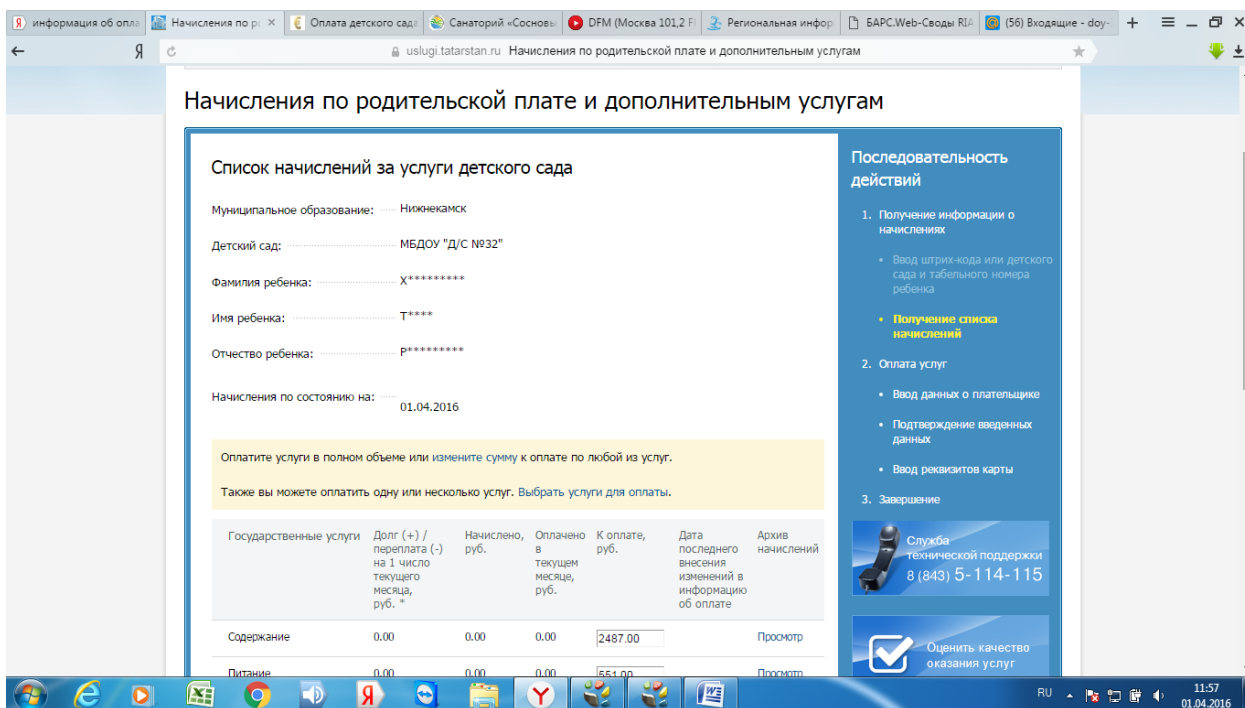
информация об опла | Начисления по р × | Оплата детского сада | Санаторий «Сосновы | DFM (Москва 101,2 Ф | Региональная инфор | БАРС.Web-Своды RIA | (56) Входящие - doy-

Я uslugi.tatarstan.ru Начисления по родительской плате и дополнительным услугам

Начисления по родительской плате и дополнительным услугам

Список начислений за услуги детского сада

Муниципальное образование: Нижнекамск

Детский сад: МБДОУ "Д/С №32"

Фамилия ребенка: Х*********

Имя ребенка: Т****

Отчество ребенка: Р*********

Начисления по состоянию на: 01.04.2016

Оплатите услуги в полном объеме или измените сумму к оплате по любой из услуг.

Также вы можете оплатить одну или несколько услуг. Выбрать услуги для оплаты.

| Государственные услуги | Долг (+) / переплата (-) на 1 число текущего месяца, руб. * | Начислено, руб. | Оплачено в текущем месяце, руб. | К оплате, руб. | Дата последнего внесения изменений в информацию об оплате | Архив начислений |
|---|---|---|---|---|---|---|
| Содержание | 0.00 | 0.00 | 0.00 | 2487.00 | | Просмотр |
| Питание | 0.00 | 0.00 | 0.00 | 551.00 | | Просмотр |

Последовательность действий

1. Получение информации о начислениях
• Ввод штрих-кода или детского сада и табельного номера ребенка
• Получение списка начислений
2. Оплата услуг
• Ввод данных о плательщике
• Подтверждение введенных данных
• Ввод реквизитов карты
3. Завершение

Служба технической поддержки 8 (843) 5-114-115

Оценить качество оказания услуг

RU 11:57 01.04.2016